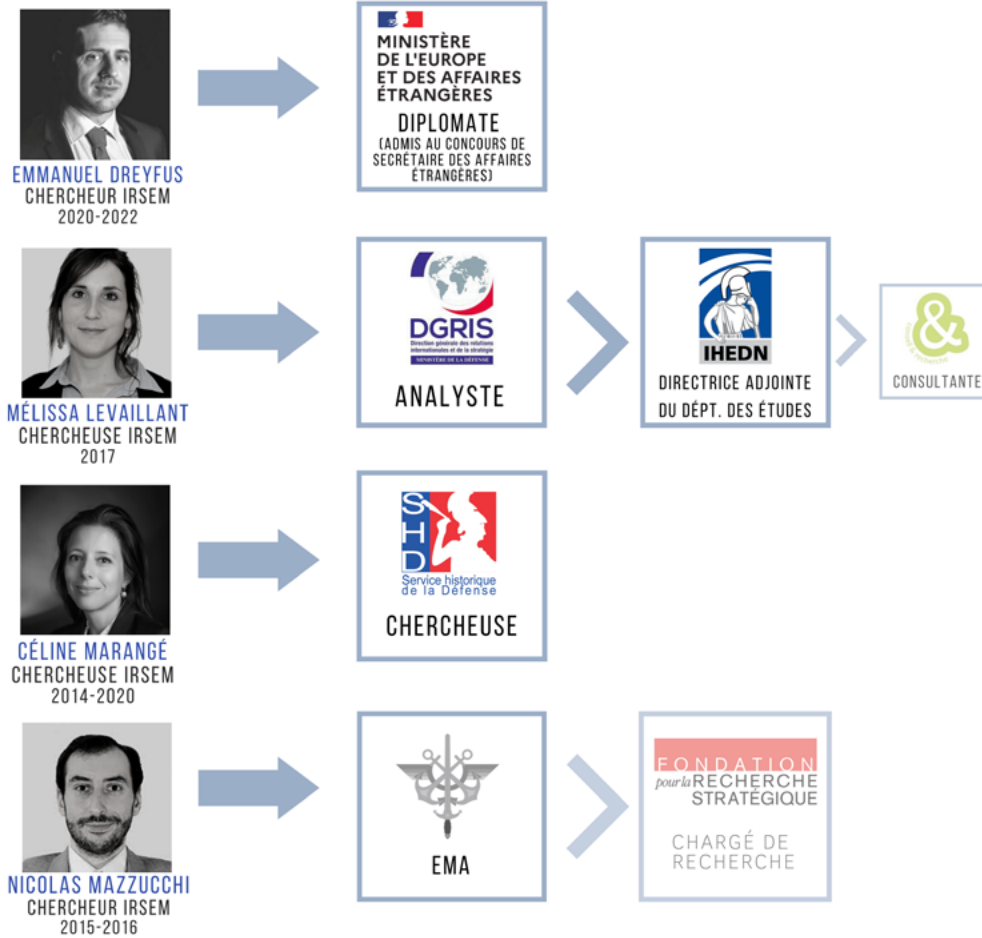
EMMANUEL DREYFUS
CHERCHEUR IRSEM
2020-2022

MINISTÈRE DE L'EUROPE ET DES AFFAIRES ÉTRANGÈRES

DIPLOMATE
(ADMIS AU CONCOURS DE SECRÉTAIRE DES AFFAIRES ÉTRANGÈRES)

MÉLISSA LEVAILLANT
CHERCHEUSE IRSEM
2017

DGRIS
Direction générale des relations internationales et de la stratégie
MINISTÈRE DE LA DÉFENSE

ANALYSTE

IHEDN

DIRECTRICE ADJOINTE DU DÉPT. DES ÉTUDES

&

CONSULTANTE

CÉLINE MARANGÉ
CHERCHEUSE IRSEM
2014-2020

SHD
Service historique de la Défense

CHERCHEUSE

NICOLAS MAZZUCCHI
CHERCHEUR IRSEM
2015-2016

EMA

FONDATION pour la RECHERCHE STRATÉGIQUE

CHARGÉ DE RECHERCHE